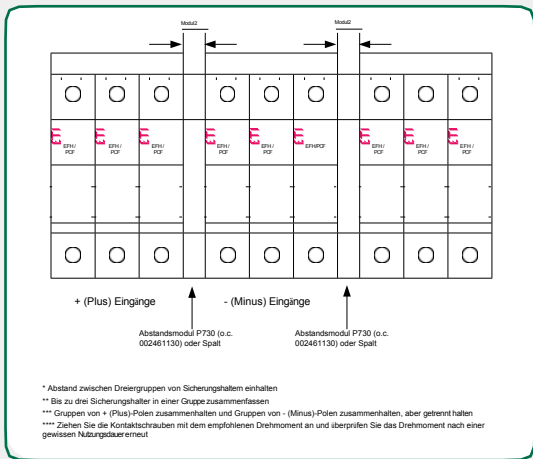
Modul2

Modul2

EFH / PCF

EFH / PCF

EFH / PCF

EFH / PCF

EFH / PCF

EFH/PCF

EFH / PCF

EFH / PCF

EFH / PCF

+ (Plus) Eingänge

- (Minus) Eingänge

Abstandsmodul P730 (o.c. 002461130) oder Spalt

Abstandsmodul P730 (o.c. 002461130) oder Spalt

* Abstand zwischen Dreiergruppen von Sicherungshaltern einhalten

** Bis zu drei Sicherungshalter in einer Gruppe zusammenfassen

*** Gruppen von + (Plus)-Polen zusammenhalten und Gruppen von - (Minus)-Polen zusammenhalten, aber getrennt halten

**** Ziehen Sie die Kontaktschrauben mit dem empfohlenen Drehmoment an und überprüfen Sie das Drehmoment nach einer gewissen Nutzungsdauer erneut